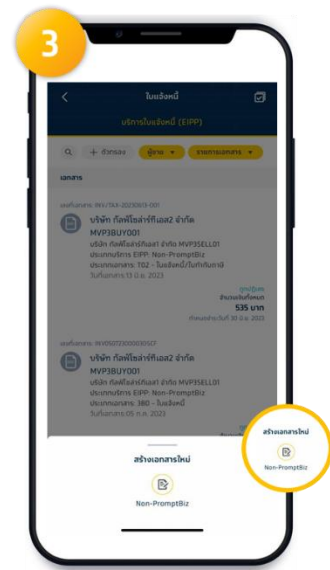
3

ใบแจ้งหนี้

บริการใบแจ้งหนี้ (EIPP)

+ ตัวกรอง ผู้ขาย ▾ รายการเอกสาร ▾

เอกสาร

เลขที่เอกสาร: INV-TAX-20230613-001

บริษัท กัลฟ์โซล่าร์ทีเอส2 จำกัด
MVP3BUY001
บริษัท กัลฟ์โซล่าร์ทีเอส1 จำกัด MVP3SELL01
ประเภทบริการ EIPP: Non-PromptBiz
ประเภทเอกสาร: T02 - ใบแจ้งหนี้/ใบกำกับภาษี
วันที่เอกสาร:13 มิ.ย. 2023

ลูกหนี้ขาย
จำนวนเงินทั้งหมด
535 บาท
กำหนดชำระวันที่ 30 มิ.ย. 2023

เลขที่เอกสาร: INV05072300000101GT

บริษัท กัลฟ์โซล่าร์ทีเอส2 จำกัด
MVP3BUY001
บริษัท กัลฟ์โซล่าร์ทีเอส1 จำกัด MVP3SELL01
ประเภทบริการ EIPP: Non-PromptBiz
ประเภทเอกสาร: 380 - ใบแจ้งหนี้
วันที่เอกสาร:05 ก.ค. 2023

สร้างเอกสารใหม่

Non-PromptBiz

สร้างเอกสารใหม่

Non-PromptBiz